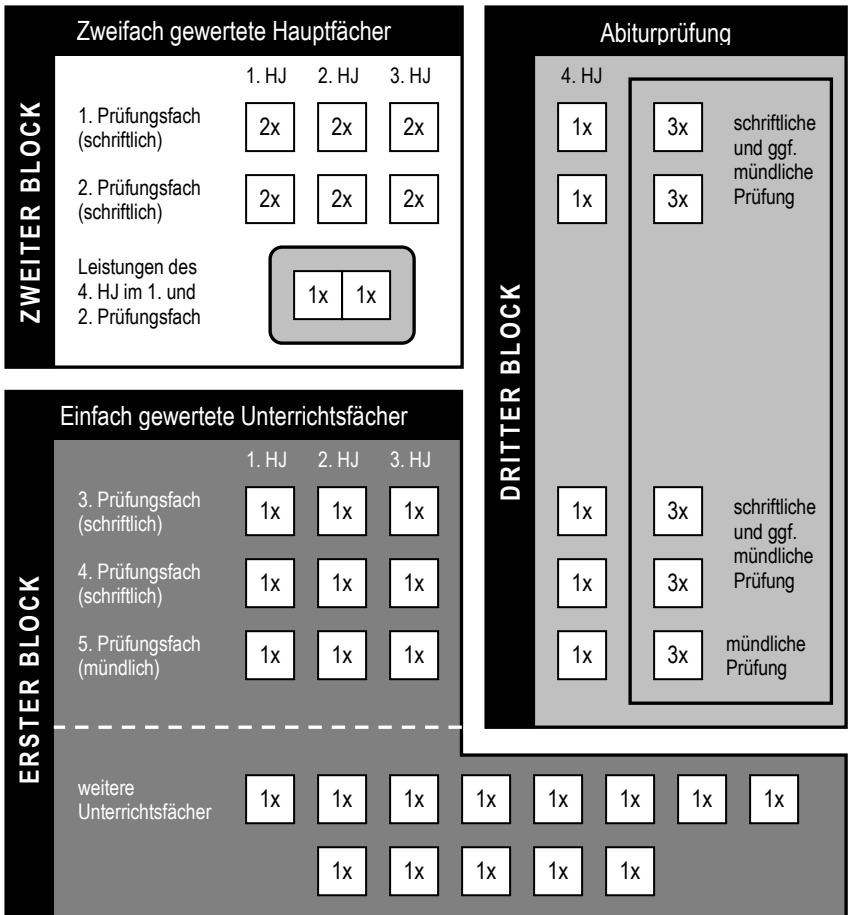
Zweifach gewertete Hauptfächer

ZWEITER BLOCK

| | 1. HJ | 2. HJ | 3. HJ |
|---|---|---|---|
| 1. Prüfungsfach (schriftlich) | 2x | 2x | 2x |
| 2. Prüfungsfach (schriftlich) | 2x | 2x | 2x |

Leistungen des 4. HJ im 1. und 2. Prüfungsfach 1x 1x

Abiturprüfung

DRITTER BLOCK

4. HJ

| 4. HJ | | |
|---|---|---|
| 1x | 3x | schriftliche und ggf. mündliche Prüfung |
| 1x | 3x | |
| 1x | 3x | schriftliche und ggf. mündliche Prüfung |
| 1x | 3x | |
| 1x | 3x | mündliche Prüfung |

Einfach gewertete Unterrichtsfächer

ERSTER BLOCK

| | 1. HJ | 2. HJ | 3. HJ |
|---|---|---|---|
| 3. Prüfungsfach (schriftlich) | 1x | 1x | 1x |
| 4. Prüfungsfach (schriftlich) | 1x | 1x | 1x |
| 5. Prüfungsfach (mündlich) | 1x | 1x | 1x |

weitere Unterrichtsfächer 1x 1x 1x 1x 1x 1x 1x 1x

1x 1x 1x 1x 1x